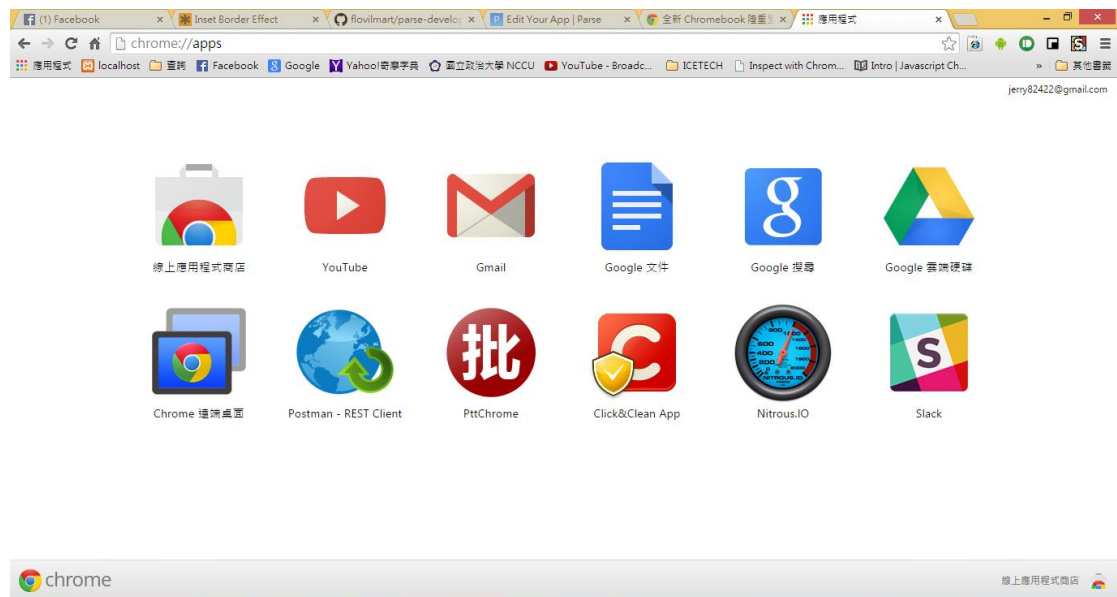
(1) Facebook ×
Inset Border Effect ×
flovilmart/parse-develo ×
Edit Your App | Parse ×
全新 Chromebook 隆重 ×
應用程式 ×

chrome://apps

應用程式 localhost 查詢 Facebook Google Yahoo!奇摩字典 國立政治大學 NCCU YouTube - Broadc... ICETECH Inspect with Chrom... Intro | Javascript Ch... » 其他書籤

jerry82422@gmail.com

線上應用程式商店
YouTube
Gmail
Google 文件
Google 搜尋
Google 雲端硬碟

Chrome 遠端桌面
Postman - REST Client
批
PttChrome
Click&Clean App
Nitrous.IO
Slack

chrome
線上應用程式商店